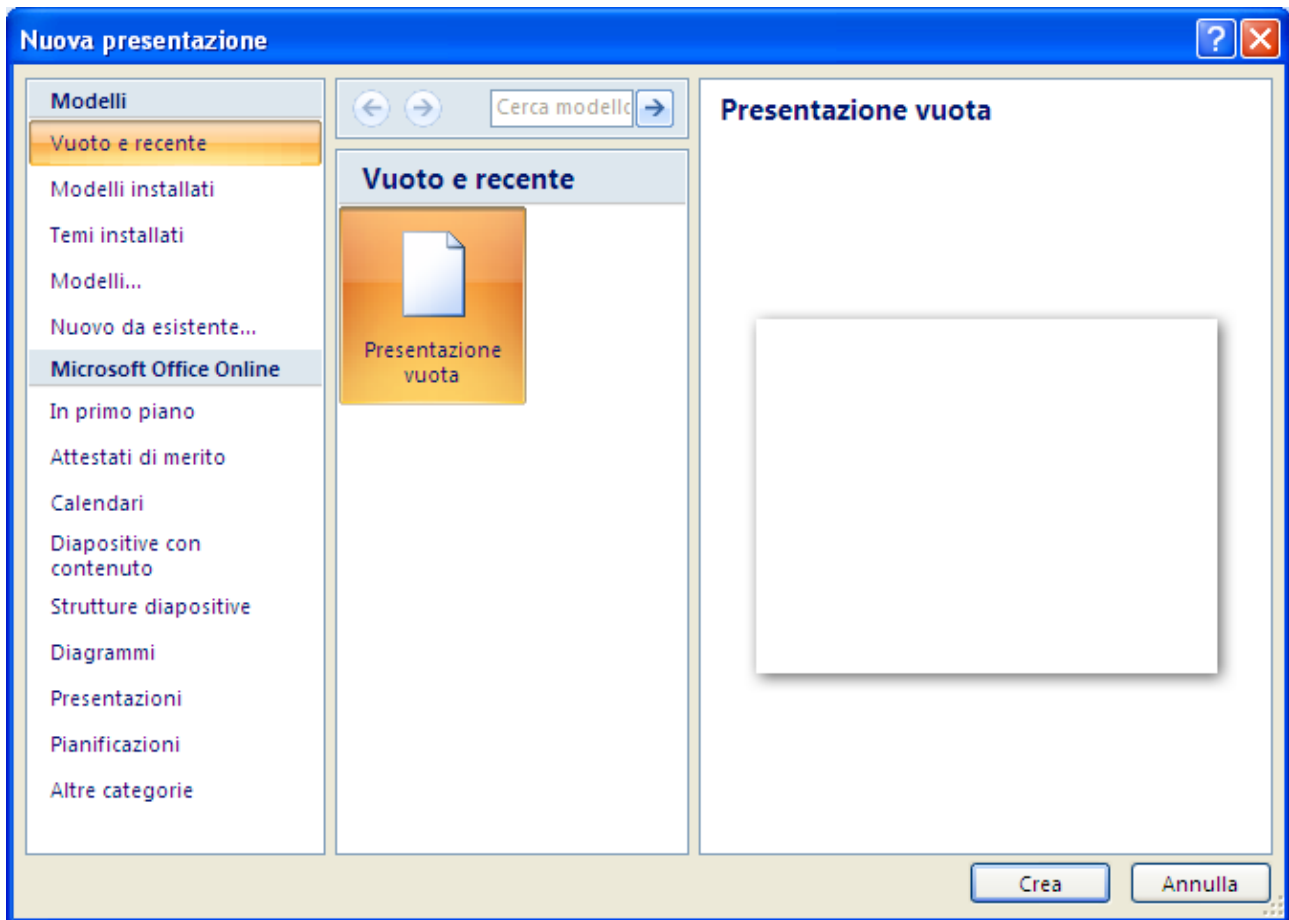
Nuova presentazione

Modelli
Vuoto e recente
Modelli installati
Temi installati
Modelli...
Nuovo da esistente...
Microsoft Office Online
In primo piano
Attestati di merito
Calendari
Diapositive con contenuto
Strutture diapositive
Diagrammi
Presentazioni
Pianificazioni
Altre categorie

Cerca modello

Vuoto e recente

Presentazione vuota

Presentazione vuota

Crea
Annulla